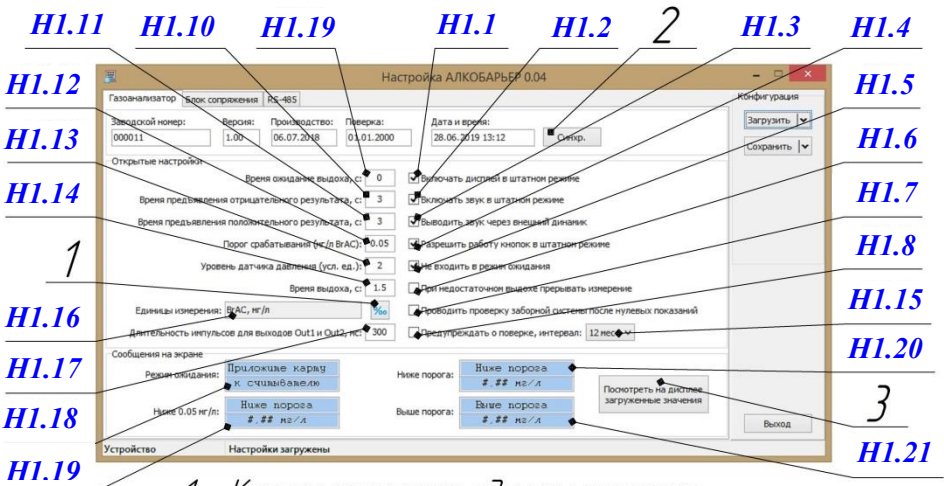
H1.11 H1.10 H1.19 H1.1 H1.2 2 H1.3 H1.4

H1.12 H1.5

H1.13 H1.6

H1.14 H1.7

1 H1.8

H1.16 H1.15

H1.17 H1.20

H1.18 3

H1.19 H1.21

Настройка АЛКОБАРЬЕР 0.04

Газоанализатор | Блок сопряжения | RS-485

Заводской номер: 000011
Версия: 1.00
Производство: 06.07.2018
Поверка: 01.01.2000
Дата и время: 28.06.2019 13:12
Синхр.

Открытые настройки

Время ожидание выдоха, с: 0
Время предъявления отрицательного результата, с: 3
Время предъявления положительного результата, с: 3
Порог срабатывания (мг/л BrAC): 0.05
Уровень датчика давления (усл. ед.): 2
Время выдоха, с: 1.5
Единицы измерения: BrAC, мг/л ‰
Длительность импульсов для выходов Out1 и Out2, мс: 300

Включать дисплей в штатном режиме
Включать звук в штатном режиме
Выводить звук через внешний динамик
Разрешить работу кнопок в штатном режиме
Не входить в режим ожидания
При недостаточном выдохе прерывать измерение
Проводить проверку заборной системы после нулевых показаний
Предупреждать о поверке, интервал: 12 меся

Сообщения на экране

Режим ожидания: Приложите карту к считывателю
Ниже 0.05 мг/л: Ниже порога #.## мг/л
Ниже порога: Ниже порога #.## мг/л
Выше порога: Выше порога #.## мг/л

Посмотреть на дисплее загруженные значения

Конфигурация
Загрузить
Сохранить

Выход

Устройство
Настройки загружены

4 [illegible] 7 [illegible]